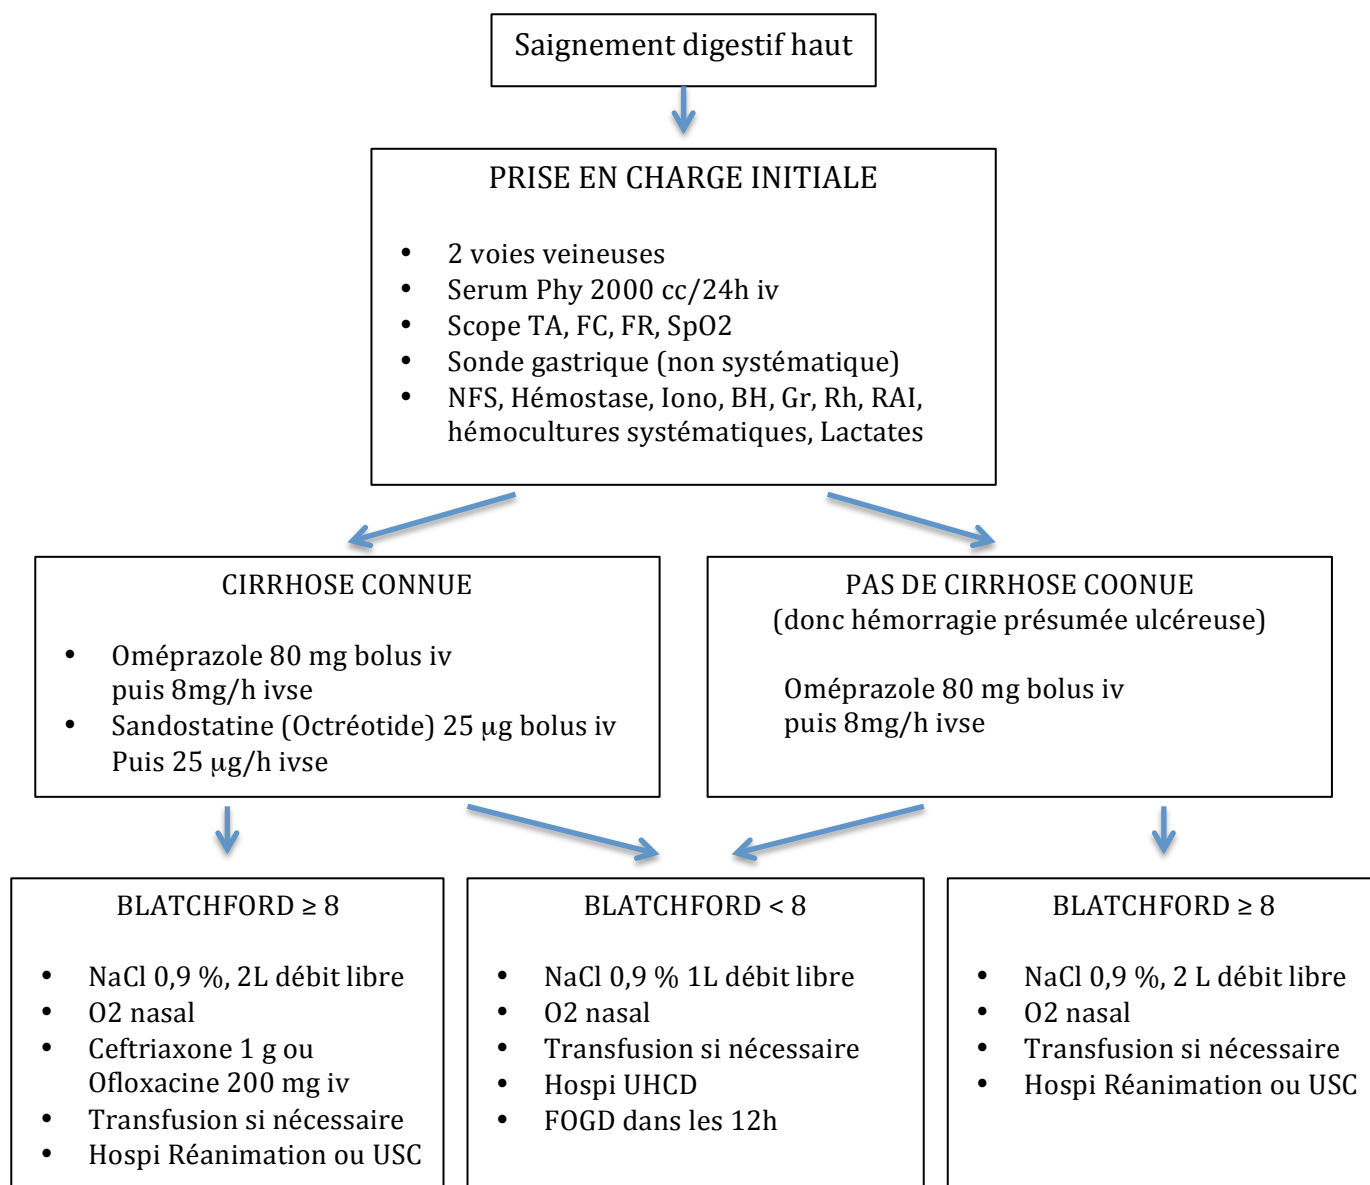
Saignement digestif haut

PRISE EN CHARGE INITIALE

- 2 voies veineuses
- Serum Phy 2000 cc/24h iv
- Scope TA, FC, FR, SpO2
- Sonde gastrique (non systématique)
- NFS, Hémostase, Iono, BH, Gr, Rh, RAI, hémocultures systématiques, Lactates

CIRRHOSE CONNUE

- Oméprazole 80 mg bolus iv puis 8mg/h ivse
- Sandostatine (Octréotide) 25 μg bolus iv Puis 25 μg/h ivse

PAS DE CIRRHOSE COONUE
(donc hémorragie présumée ulcéreuse)

Oméprazole 80 mg bolus iv
puis 8mg/h ivse

BLATCHFORD ≥ 8

- NaCl 0,9 %, 2L débit libre
- O2 nasal
- Ceftriaxone 1 g ou Ofloxacine 200 mg iv
- Transfusion si nécessaire
- Hospi Réanimation ou USC

BLATCHFORD < 8

- NaCl 0,9 % 1L débit libre
- O2 nasal
- Transfusion si nécessaire
- Hospi UHCD
- FOGD dans les 12h

BLATCHFORD ≥ 8

- NaCl 0,9 %, 2 L débit libre
- O2 nasal
- Transfusion si nécessaire
- Hospi Réanimation ou USC